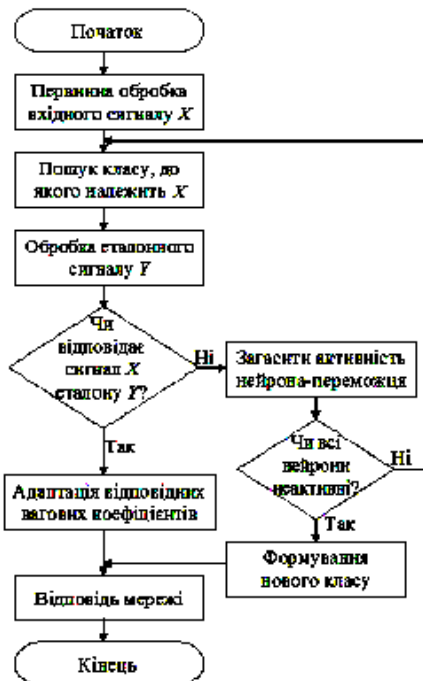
Початок

Первинна обробка вхідного сигналу $X$

Пошук класу, до якого належить $X$

Обробка еталонного сигналу $Y$

Чи відповідає сигнал $X$ еталону $Y$?

Ні

Загасити активність нейрона-переможця

Чи всі нейрони неактивні?

Ні

Так

Так

Адаптація відповідних вагових коефіцієнтів

Формування нового класу

Відповідь мережі

Кінець